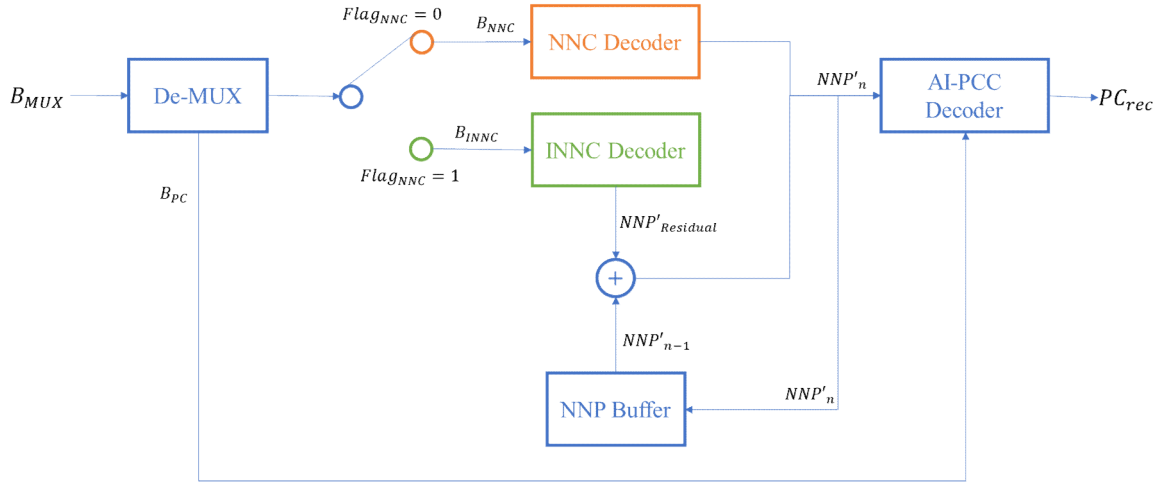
$Flag_{NNC} = 0$

$B_{NNC}$

NNC Decoder

$B_{MUX}$

De-MUX

$NNP'_n$

AI-PCC Decoder

$PC_{rec}$

$B_{INNC}$

INNC Decoder

$Flag_{NNC} = 1$

$B_{PC}$

$NNP'_{Residual}$

+

$NNP'_{n-1}$

NNP Buffer

$NNP'_n$